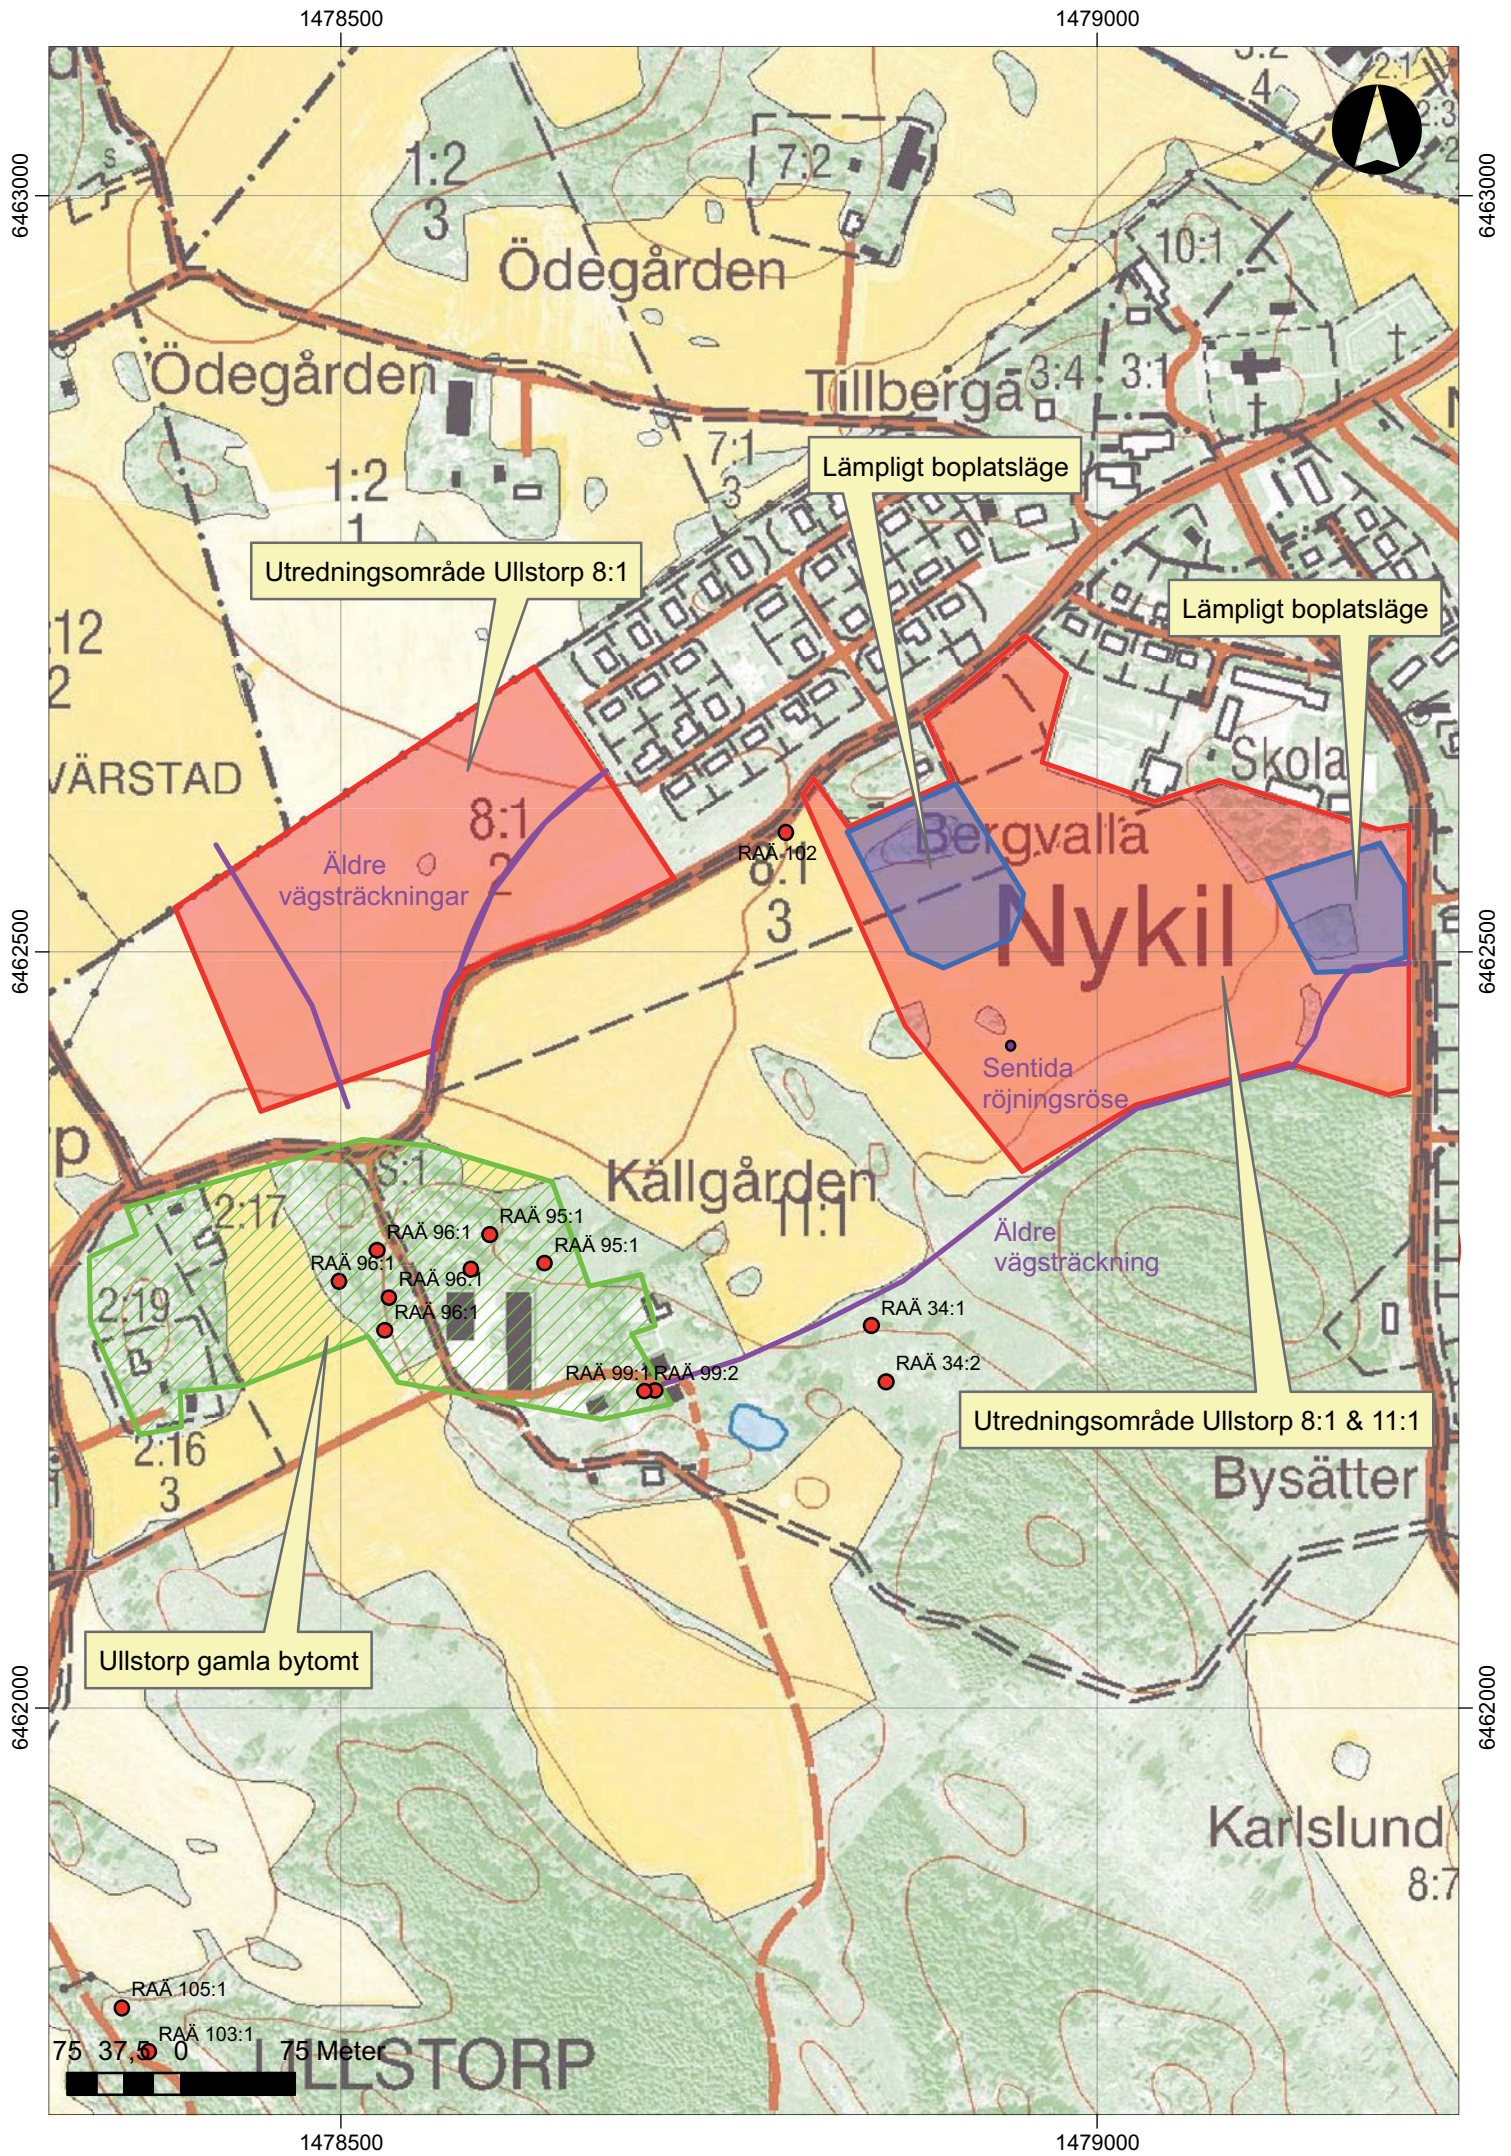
1478500
1479000
6463000
6463000
6462500
6462500
6462000
6462000

1:2
3
7:2
Ödegården
10:1
Ödegården
Tillberga
3:4
3:1
1:2
1
7:1
3
Lämpligt boplatsläge
Utredningsområde Ullstorp 8:1
Lämpligt boplatsläge
:12
2
VÄRSTAD
Skola
8:1
2
Äldre vägsträckningar
RAÄ 102
8:1
3
Bergvalla
Nykil
Sentida röjningsröse
Källgården
11:1
2:17
RAÄ 95:1
RAÄ 96:1
RAÄ 96:1
RAÄ 95:1
RAÄ 96:1
RAÄ 96:1
2:19
Äldre vägsträckning
RAÄ 34:1
RAÄ 34:2
RAÄ 99:1
RAÄ 99:2
Utredningsområde Ullstorp 8:1 & 11:1
2:16
3
Bysätter
Ullstorp gamla bytomt
Karlslund
8:7
RAÄ 105:1
RAÄ 103:1
75 37,5 0 75 Meter
ULLSTORP
1478500
1479000